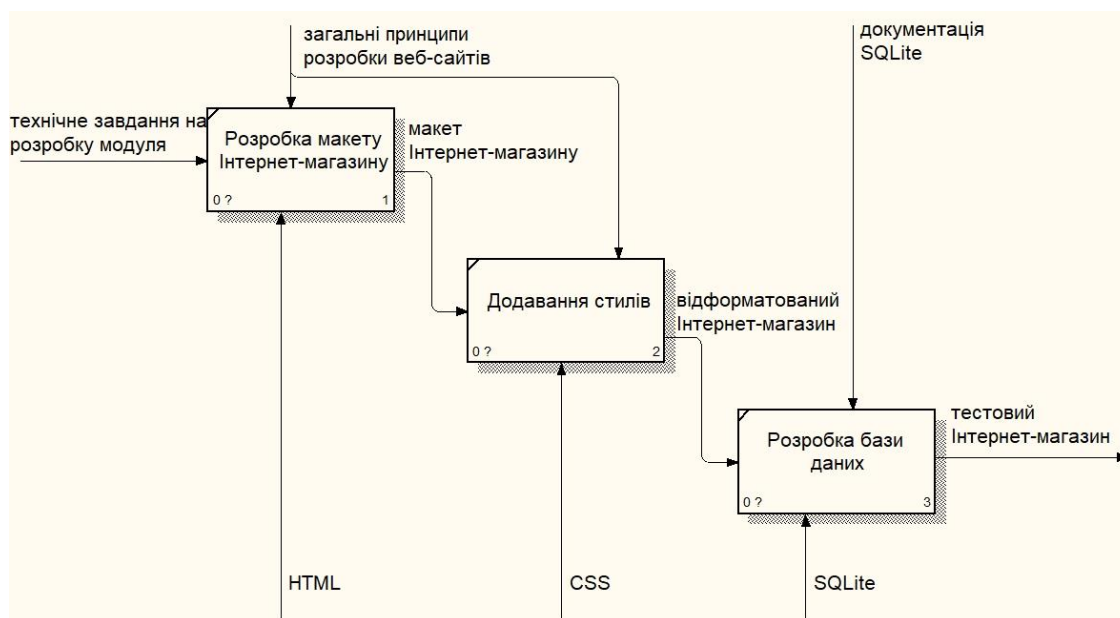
загальні принципи розробки веб-сайтів

документація SQLite

технічне завдання на розробку модуля

Розробка макету Інтернет-магазину

0 ?

1

макет Інтернет-магазину

Додавання стилів

0 ?

2

відформатований Інтернет-магазин

Розробка бази даних

0 ?

3

тестовий Інтернет-магазин

HTML

CSS

SQLite